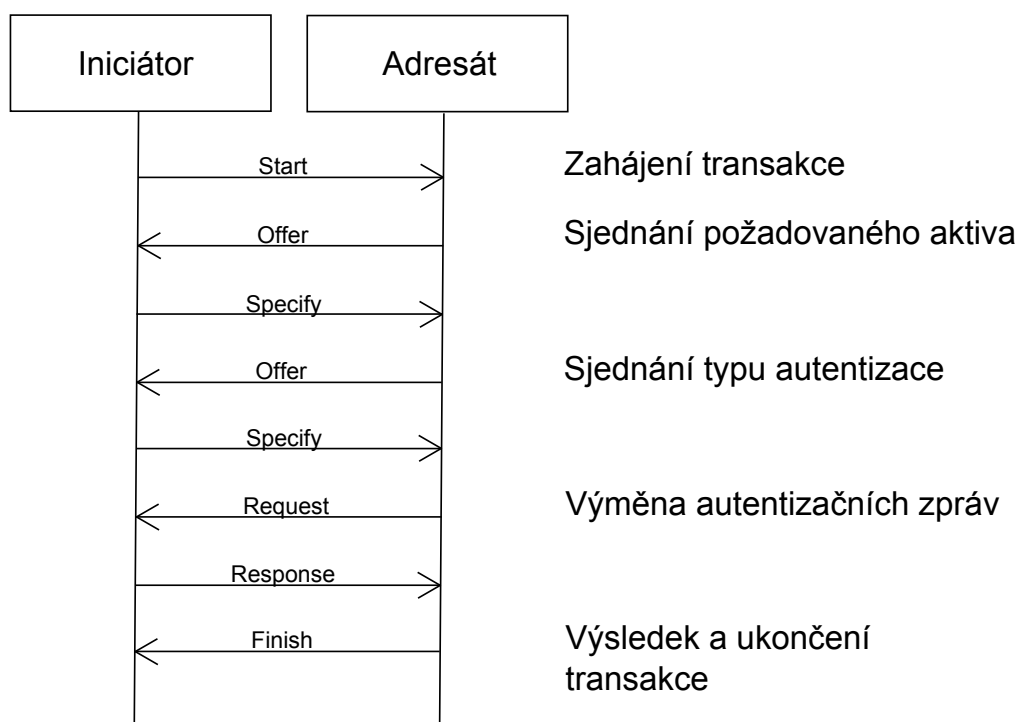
Iniciátor

Adresát

Start

Zahájení transakce

Offer

Sjednání požadovaného aktiva

Specify

Offer

Sjednání typu autentizace

Specify

Request

Výměna autentizačních zpráv

Response

Finish

Výsledek a ukončení transakce